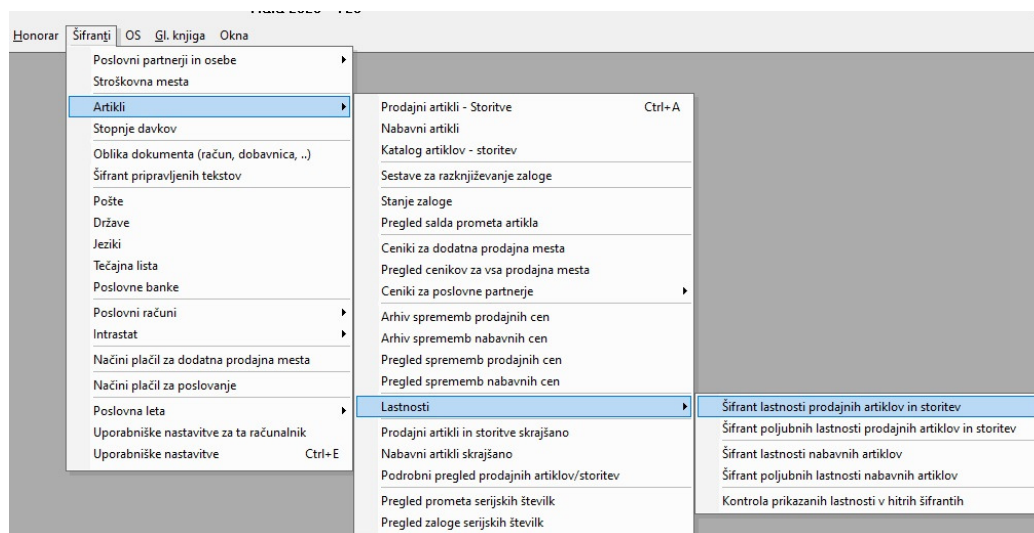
Honorar Šifranti OS Gl. knjiga Okna

Poslovni partnerji in osebe
Stroškovna mesta
Artikli
Stopnje davkov
Oblika dokumenta (račun, dobavnica, ..)
Šifrant pripravljenih tekstov
Pošte
Države
Jeziki
Tečajna lista
Poslovne banke
Poslovni računi
Intrastat
Načini plačil za dodatna prodajna mesta
Načini plačil za poslovanje
Poslovna leta
Uporabniške nastavitve za ta računalnik
Uporabniške nastavitve Ctrl+E

Prodajni artikli - Storitve Ctrl+A
Nabavni artikli
Katalog artiklov - storitev
Sestave za razknjiževanje zaloge
Stanje zaloge
Pregled salda prometa artikla
Ceniki za dodatna prodajna mesta
Pregled cenikov za vsa prodajna mesta
Ceniki za poslovne partnerje
Arhiv sprememb prodajnih cen
Arhiv sprememb nabavnih cen
Pregled sprememb prodajnih cen
Pregled sprememb nabavnih cen
Lastnosti
Prodajni artikli in storitve skrajšano
Nabavni artikli skrajšano
Podrobni pregled prodajnih artiklov/storitev
Pregled prometa serijskih številk
Pregled zaloge serijskih številk

Šifrant lastnosti prodajnih artiklov in storitev
Šifrant poljubnih lastnosti prodajnih artiklov in storitev
Šifrant lastnosti nabavnih artiklov
Šifrant poljubnih lastnosti nabavnih artiklov
Kontrola prikazanih lastnosti v hitrih šifrantih